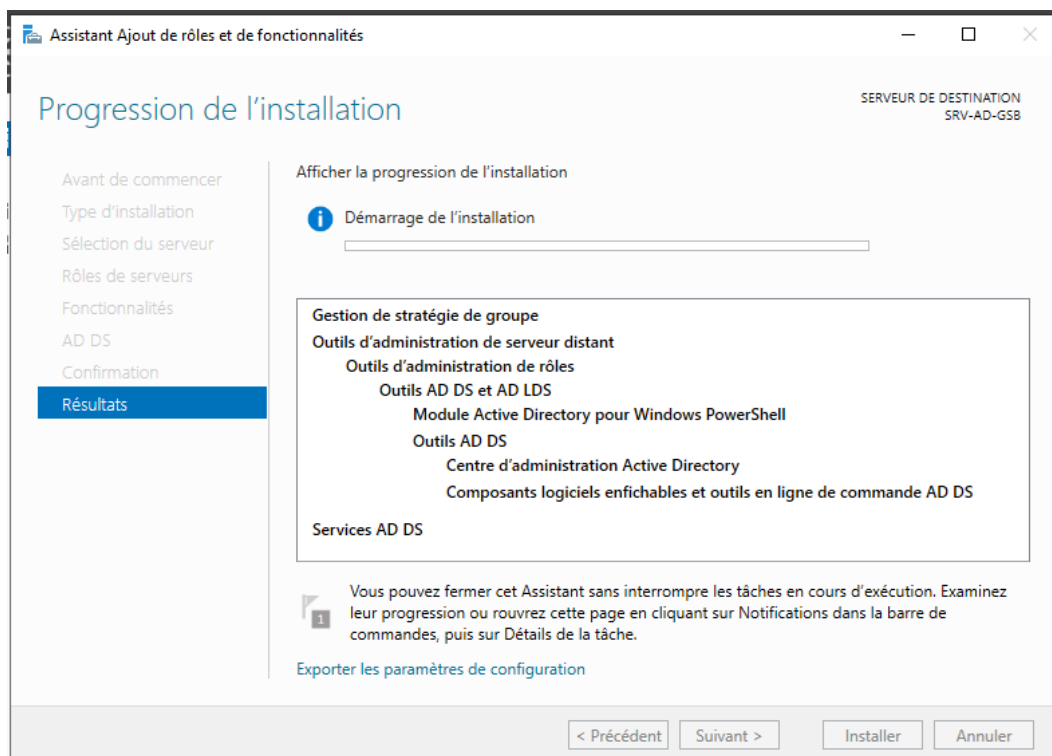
Assistant Ajout de rôles et de fonctionnalités

Progression de l’installation

SERVEUR DE DESTINATION
SRV-AD-GSB

Avant de commencer
Type d’installation
Sélection du serveur
Rôles de serveurs
Fonctionnalités
AD DS
Confirmation
Résultats

Afficher la progression de l’installation

Démarrage de l’installation

Gestion de stratégie de groupe
Outils d’administration de serveur distant
Outils d’administration de rôles
Outils AD DS et AD LDS
Module Active Directory pour Windows PowerShell
Outils AD DS
Centre d’administration Active Directory
Composants logiciels enfichables et outils en ligne de commande AD DS
Services AD DS

Vous pouvez fermer cet Assistant sans interrompre les tâches en cours d’exécution. Examinez leur progression ou rouvrez cette page en cliquant sur Notifications dans la barre de commandes, puis sur Détails de la tâche.

1

Exporter les paramètres de configuration

< Précédent
Suivant >
Installer
Annuler